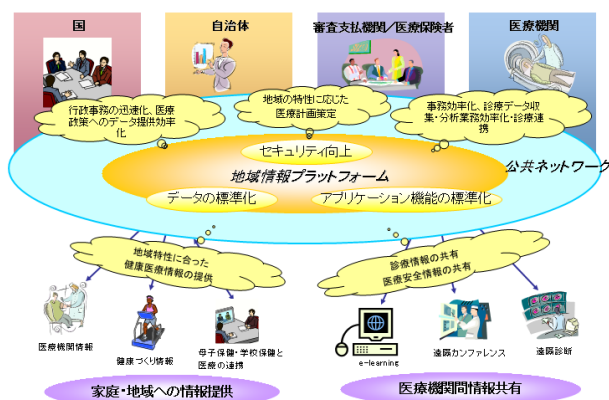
国

自治体

審査支払機関／医療保険者

医療機関

行政事務の迅速化、医療政策へのデータ提供効率化

地域の特性に応じた医療計画策定

事務効率化、診療データ収集・分析業務効率化・診療連携

セキュリティ向上

地域情報プラットフォーム

公共ネットワーク

データの標準化

アプリケーション機能の標準化

地域特性に合った健康医療情報の提供

診療情報の共有
医療安全情報の共有

医療機関情報

健康づくり情報

母子保健・学校保健と医療の連携

e-learning

遠隔カンファレンス

遠隔診断

家庭・地域への情報提供

医療機関間情報共有